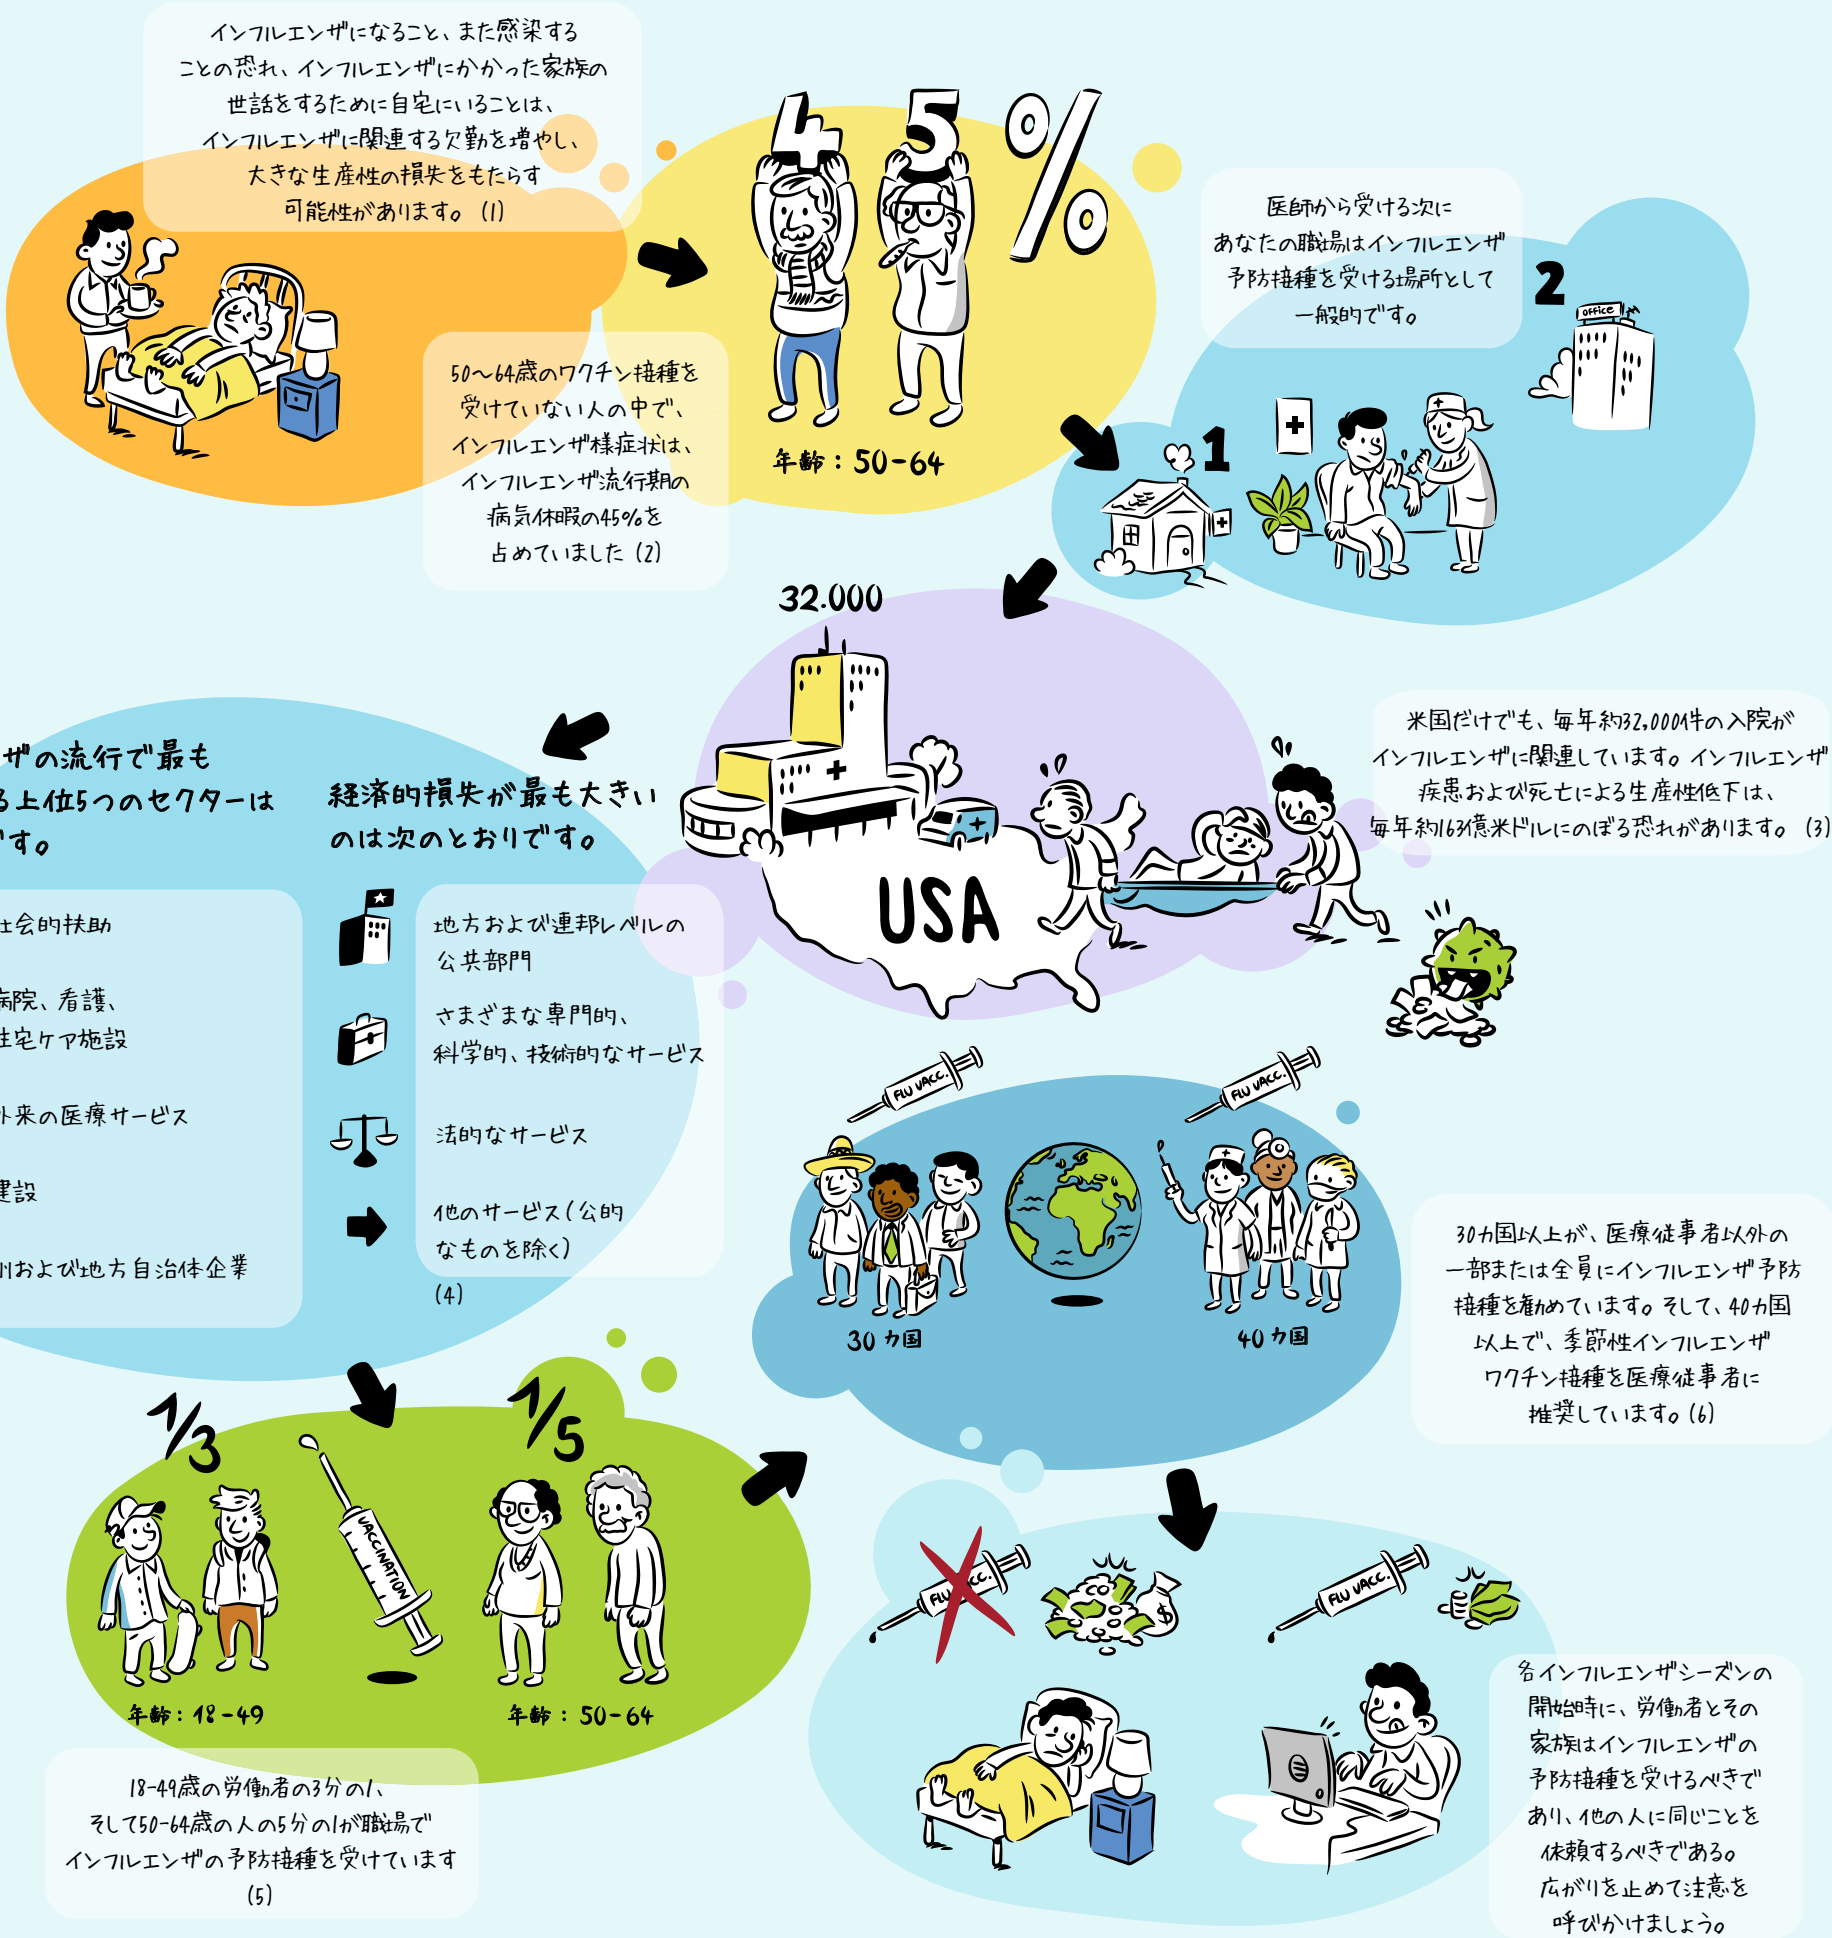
インフルエンザになること、また感染することの恐れ、インフルエンザにかかった家族の世話をするために自宅にいることは、インフルエンザに関連する欠勤を増やし、大きな生産性の損失をもたらす可能性があります。(1)

45%

年齢：50-64

50～64歳のワクチン接種を受けていない人の中で、インフルエンザ様症状は、インフルエンザ流行期の病気休暇の45%を占めていました (2)

医師から受ける次にあなたの職場はインフルエンザ予防接種を受ける場所として一般的です。

2

office

1

32.000

USA

米国だけでも、毎年約32,000件の入院がインフルエンザに関連しています。インフルエンザ疾患および死亡による生産性低下は、毎年約163億米ドルにのぼる恐れがあります。(3)

ザの流行で最も
る上位5つのセクターは
す。

経済的損失が最も大きいのは次のとおりです。

社会的扶助

病院、看護、
住宅ケア施設

外来の医療サービス

建設

州および地方自治体企業

地方および連邦レベルの公共部門

さまざまな専門的、科学的、技術的なサービス

法的なサービス

他のサービス（公的なものを除く）

(4)

FLU VACC.

FLU VACC.

30 カ国

40 カ国

30カ国以上が、医療従事者以外の一部または全員にインフルエンザ予防接種を勧めています。そして、40カ国以上で、季節性インフルエンザワクチン接種を医療従事者に推奨しています。(6)

1/3

VACCINATION

1/5

年齢：18-49

年齢：50-64

18-49歳の労働者の3分の1、そして50-64歳の人の5分の1が職場でインフルエンザの予防接種を受けています
(5)

FLU VACC.

FLU VACC.

各インフルエンザシーズンの開始時に、労働者とその家族はインフルエンザの予防接種を受けるべきであり、他の人に同じことを依頼するべきである。広がりを止めて注意を呼びかけましょう。